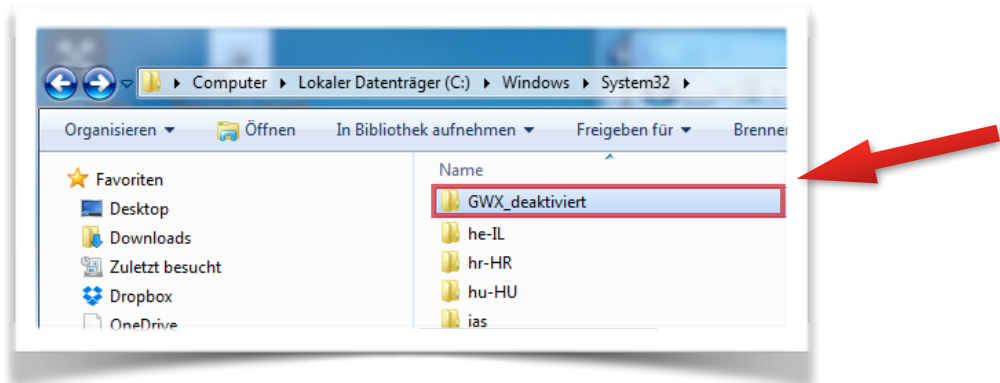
Computer ▸ Lokaler Datenträger (C:) ▸ Windows ▸ System32 ▸

Organisieren ▾ Öffnen In Bibliothek aufnehmen ▾ Freigeben für ▾ Brenne

Favoriten
Desktop
Downloads
Zuletzt besucht
Dropbox
OneDrive

Name
GWX_deaktiviert
he-IL
hr-HR
hu-HU
ias